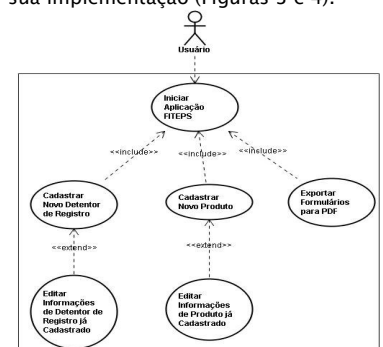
sua implementação (Figuras 3 e 4).

Usuário

Iniciar Aplicação FITEPS

<<include>>

<<include>>

<<include>>

Cadastrar Novo Detentor de Registro

Cadastrar Novo Produto

Exportar Formulários para PDF

<<extend>>

<<extend>>

Editar Informações de Detentor de Registro já Cadastrado

Editar Informações de Produto já Cadastrado